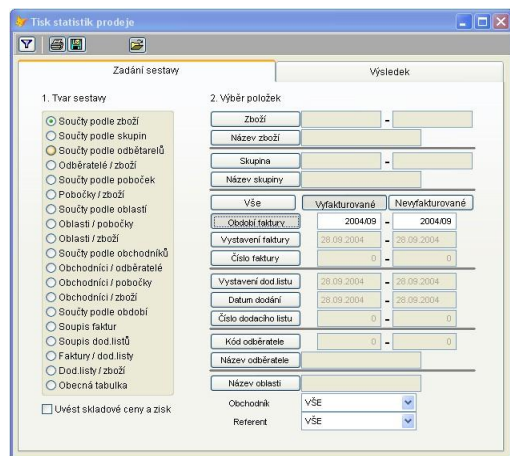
Tisk statistik prodeje

Zadání sestavy | Výsledek

1. Tvar sestavy

Součty podle zboží
Součty podle skupin
Součty podle odběratelů
Odběratelé / zboží
Součty podle poboček
Pobočky / zboží
Součty podle oblastí
Oblasti / pobočky
Oblasti / zboží
Součty podle obchodníků
Obchodníci / odběratelé
Obchodníci / pobočky
Obchodníci / zboží
Součty podle období
Soupis faktur
Soupis dod.listů
Faktury / dod.listy
Dod.listy / zboží
Obecná tabulka

Uvést skladové ceny a zisk

2. Výběr položek

Zboží -
Název zboží
Skupina -
Název skupiny
Vše Vyfakturované Nevyfakturované
Období faktury 2004/09 - 2004/09
Vystavení faktury 28.09.2004 - 28.09.2004
Číslo faktury 0 - 0
Vystavení dod.listu 28.09.2004 - 28.09.2004
Datum dodání 28.09.2004 - 28.09.2004
Číslo dodacího listu 0 - 0
Kód odběratele 0 - 0
Název odběratele
Název oblasti
Obchodník VŠE
Referent VŠE